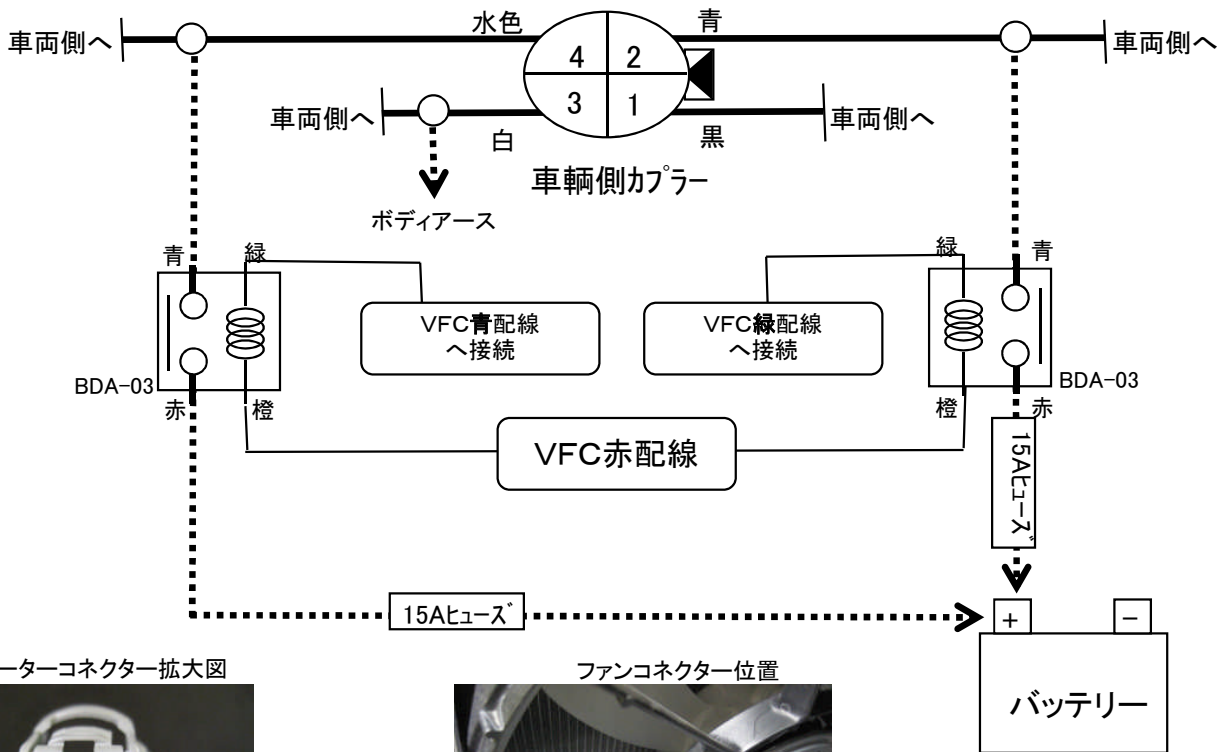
車両側へ

水色

青

車両側へ

4

2

3

1

車両側へ

車両側へ

白

黒

車輌側カプラー

ボディアース

青

緑

緑

青

VFC青配線
へ接続

VFC緑配線
へ接続

BDA-03

BDA-03

赤

橙

橙

赤

VFC赤配線

15Aヒューズ

15Aヒューズ

+

−

ーターコネクター拡大図

ファンコネクター位置

バッテリー